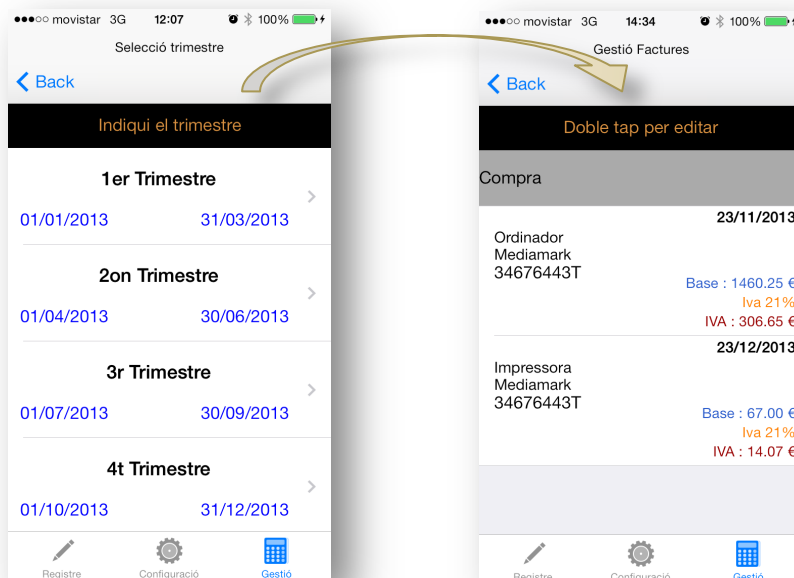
●●●○○ movistar 3G 12:07 100%
Selecció trimestre
Back
Indiqui el trimestre
1er Trimestre
01/01/2013 31/03/2013
2on Trimestre
01/04/2013 30/06/2013
3r Trimestre
01/07/2013 30/09/2013
4t Trimestre
01/10/2013 31/12/2013
Registre Configuració Gestió

●●●○○ movistar 3G 14:34 100%
Gestió Factures
Back
Doble tap per editar
Compra
23/11/2013
Ordinador
Mediamark
34676443T
Base : 1460.25 €
Iva 21%
IVA : 306.65 €
23/12/2013
Impressora
Mediamark
34676443T
Base : 67.00 €
Iva 21%
IVA : 14.07 €
Registre Configuració Gestió